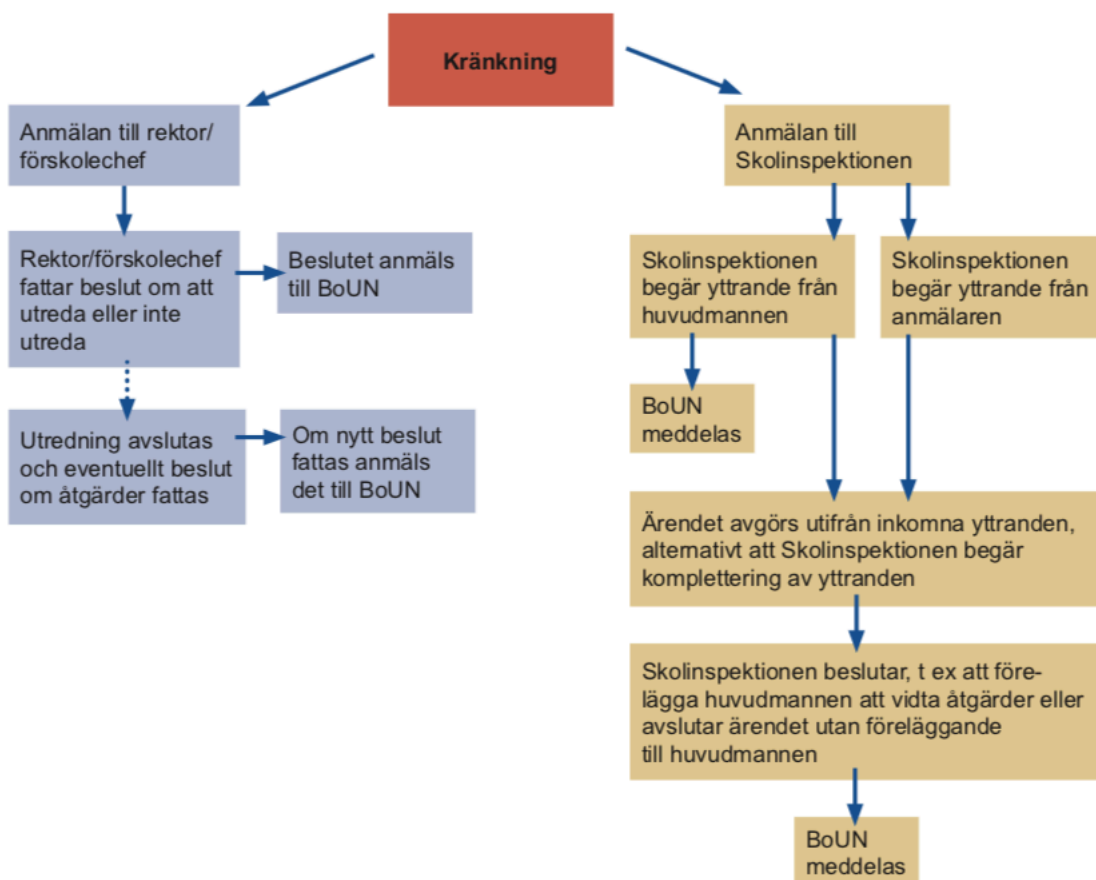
Kränkning

Anmälan till rektor/ förskolechef

Rektor/förskolechef fattar beslut om att utreda eller inte utreda

Beslutet anmäls till BoUN

Utredning avslutas och eventuellt beslut om åtgärder fattas

Om nytt beslut fattas anmäls det till BoUN

Anmälan till Skolinspektionen

Skolinspektionen begär yttrande från huvudmannen

Skolinspektionen begär yttrande från anmälaren

BoUN meddelas

Ärendet avgörs utifrån inkomna yttranden, alternativt att Skolinspektionen begär komplettering av yttranden

Skolinspektionen beslutar, t ex att förelägga huvudmannen att vidta åtgärder eller avslutar ärendet utan föreläggande till huvudmannen

BoUN meddelas